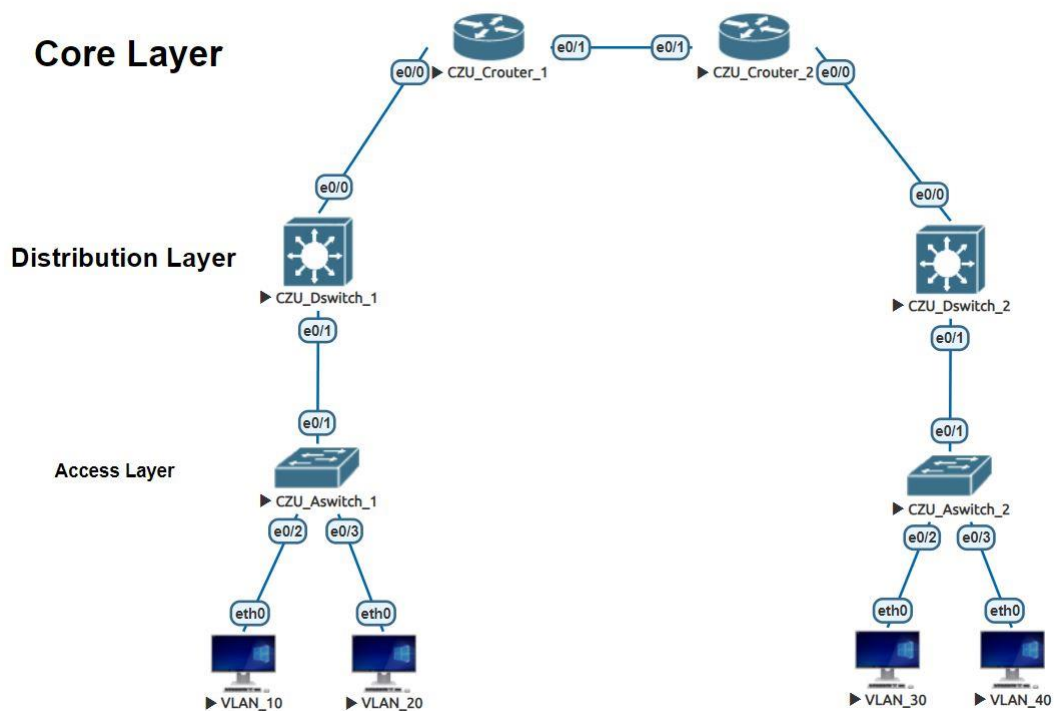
Core Layer

e0/0 ▶ CZU_Crouter_1 e0/1 e0/1 ▶ CZU_Crouter_2 e0/0

e0/0

Distribution Layer

▶ CZU_Dswitch_1

e0/1

e0/1

Access Layer

▶ CZU_Aswitch_1

e0/2 e0/3

eth0 eth0

▶ VLAN_10 ▶ VLAN_20

e0/0

▶ CZU_Dswitch_2

e0/1

e0/1

▶ CZU_Aswitch_2

e0/2 e0/3

eth0 eth0

▶ VLAN_30 ▶ VLAN_40